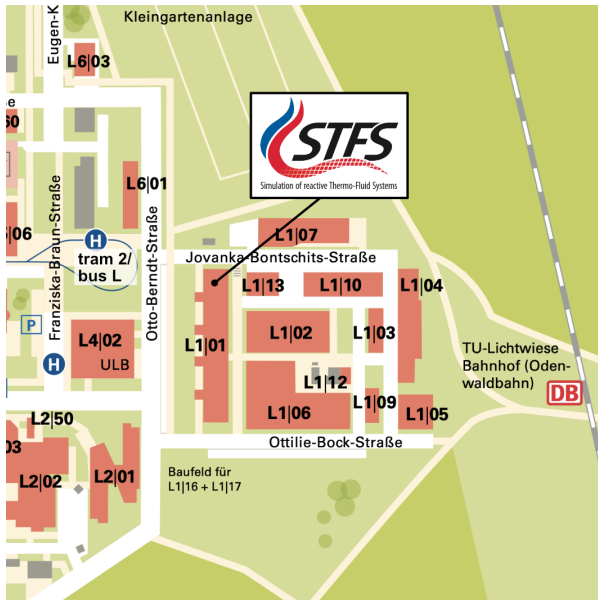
Kleingartenanlage

Eugen-K

L6|03

60

STFS
Simulation of reactive Thermo-Fluid Systems

L6|01

Franziska-Braun-Straße

Otto-Berndt-Straße

|06

H

tram 2/
bus L

L1|07

Jovanka-Bontschits-Straße

L1|13

L1|10

L1|04

P

L4|02

ULB

L1|01

L1|02

L1|03

H

TU-Lichtwiese
Bahnhof (Odenwaldbahn)

L1|12

DB

L2|50

L1|06

L1|09

L1|05

03

Ottilie-Bock-Straße

L2|02

L2|01

Baufeld für
L1|16 + L1|17